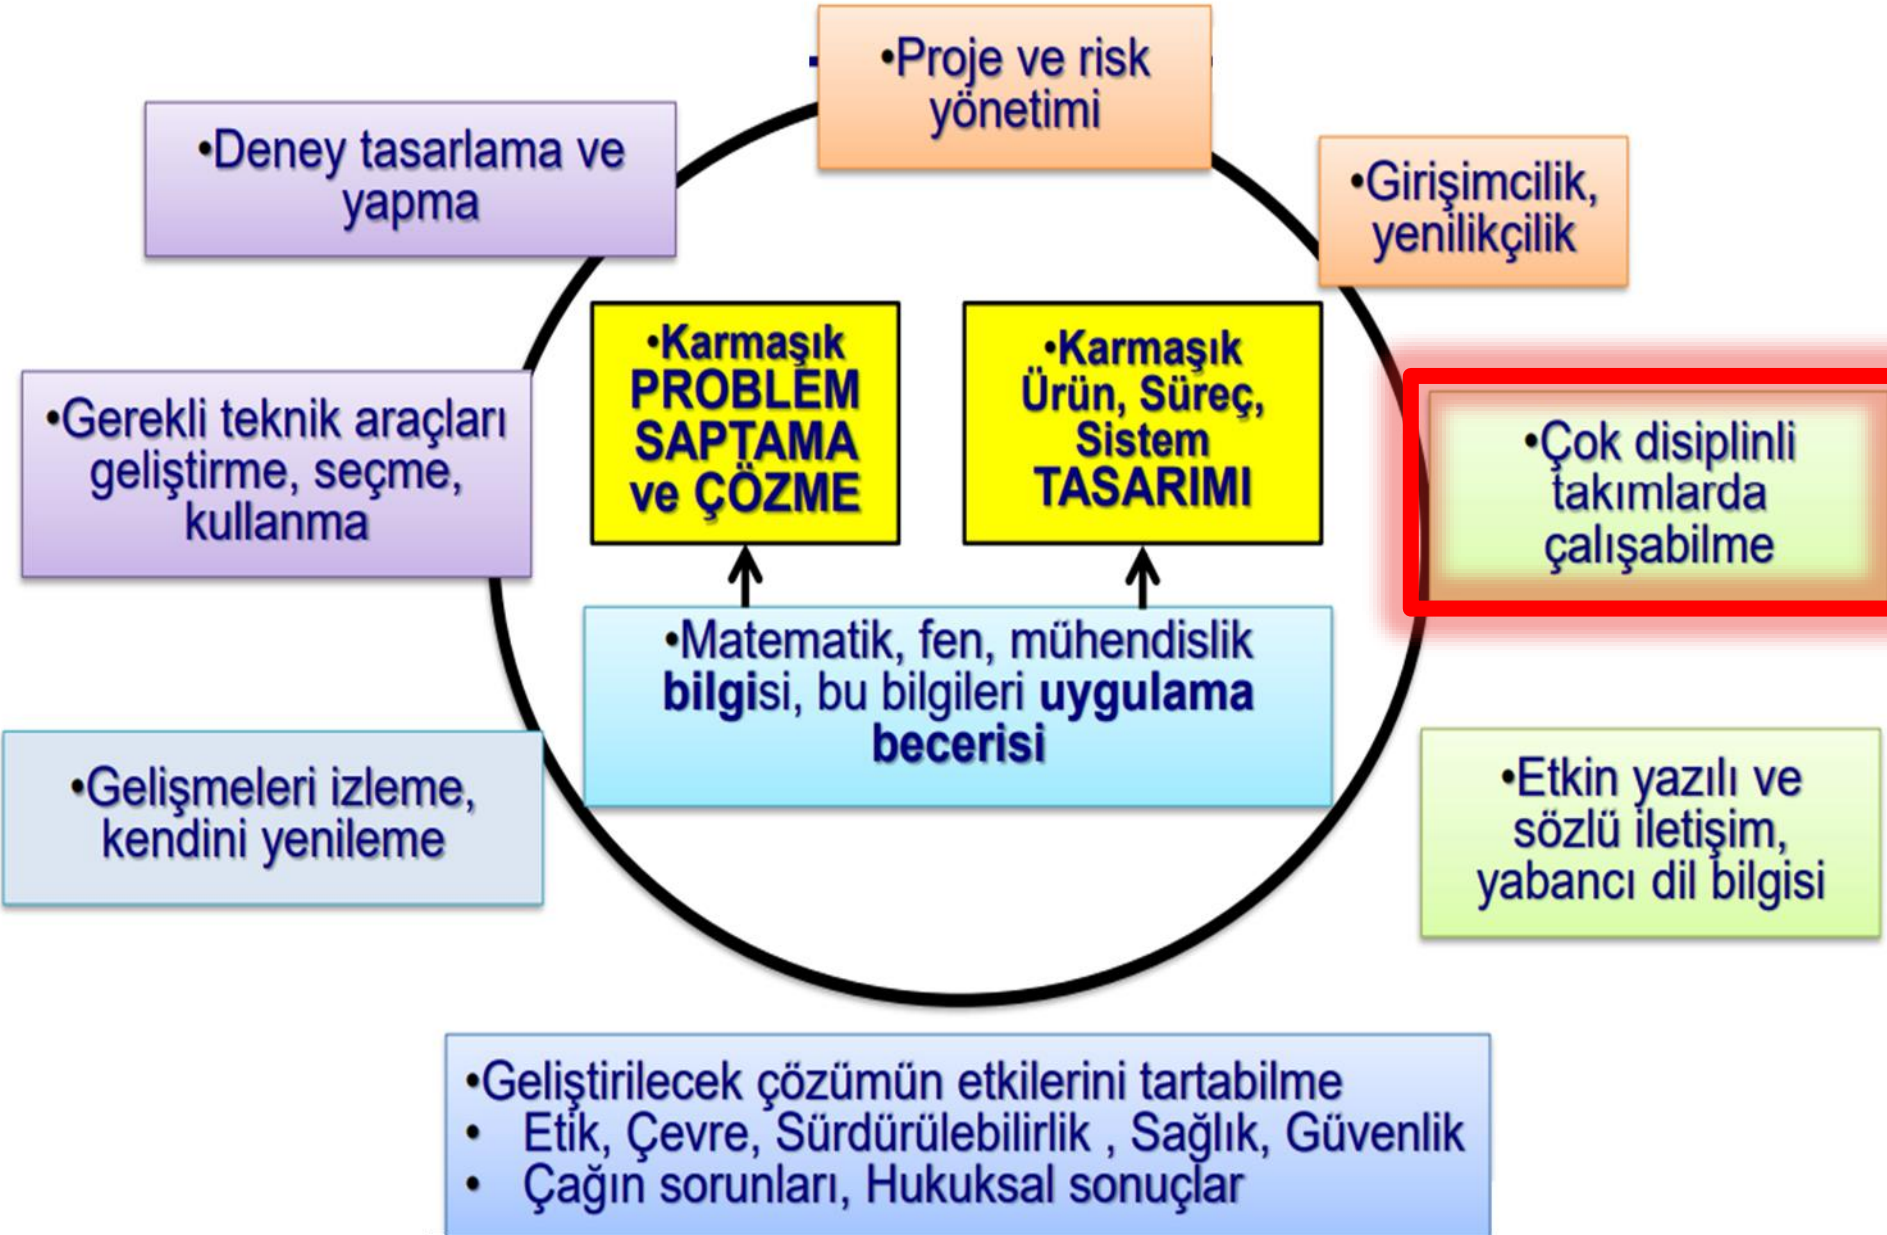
•Proje ve risk yönetimi

•Deney tasarlama ve yapma

•Girişimcilik, yenilikçilik

•Karmaşık PROBLEM SAPTAMA ve ÇÖZME

•Karmaşık Ürün, Süreç, Sistem TASARIMI

•Gerekli teknik araçları geliştirme, seçme, kullanma

•Çok disiplinli takımlarda çalışabilme

•Matematik, fen, mühendislik **bilgi**si, bu bilgileri **uygulama becerisi**

•Gelişmeleri izleme, kendini yenileme

•Etkin yazılı ve sözlü iletişim, yabancı dil bilgisi

•Geliştirilecek çözümün etkilerini tartabilme
• Etik, Çevre, Sürdürülebilirlik , Sağlık, Güvenlik
• Çağın sorunları, Hukuksal sonuçlar